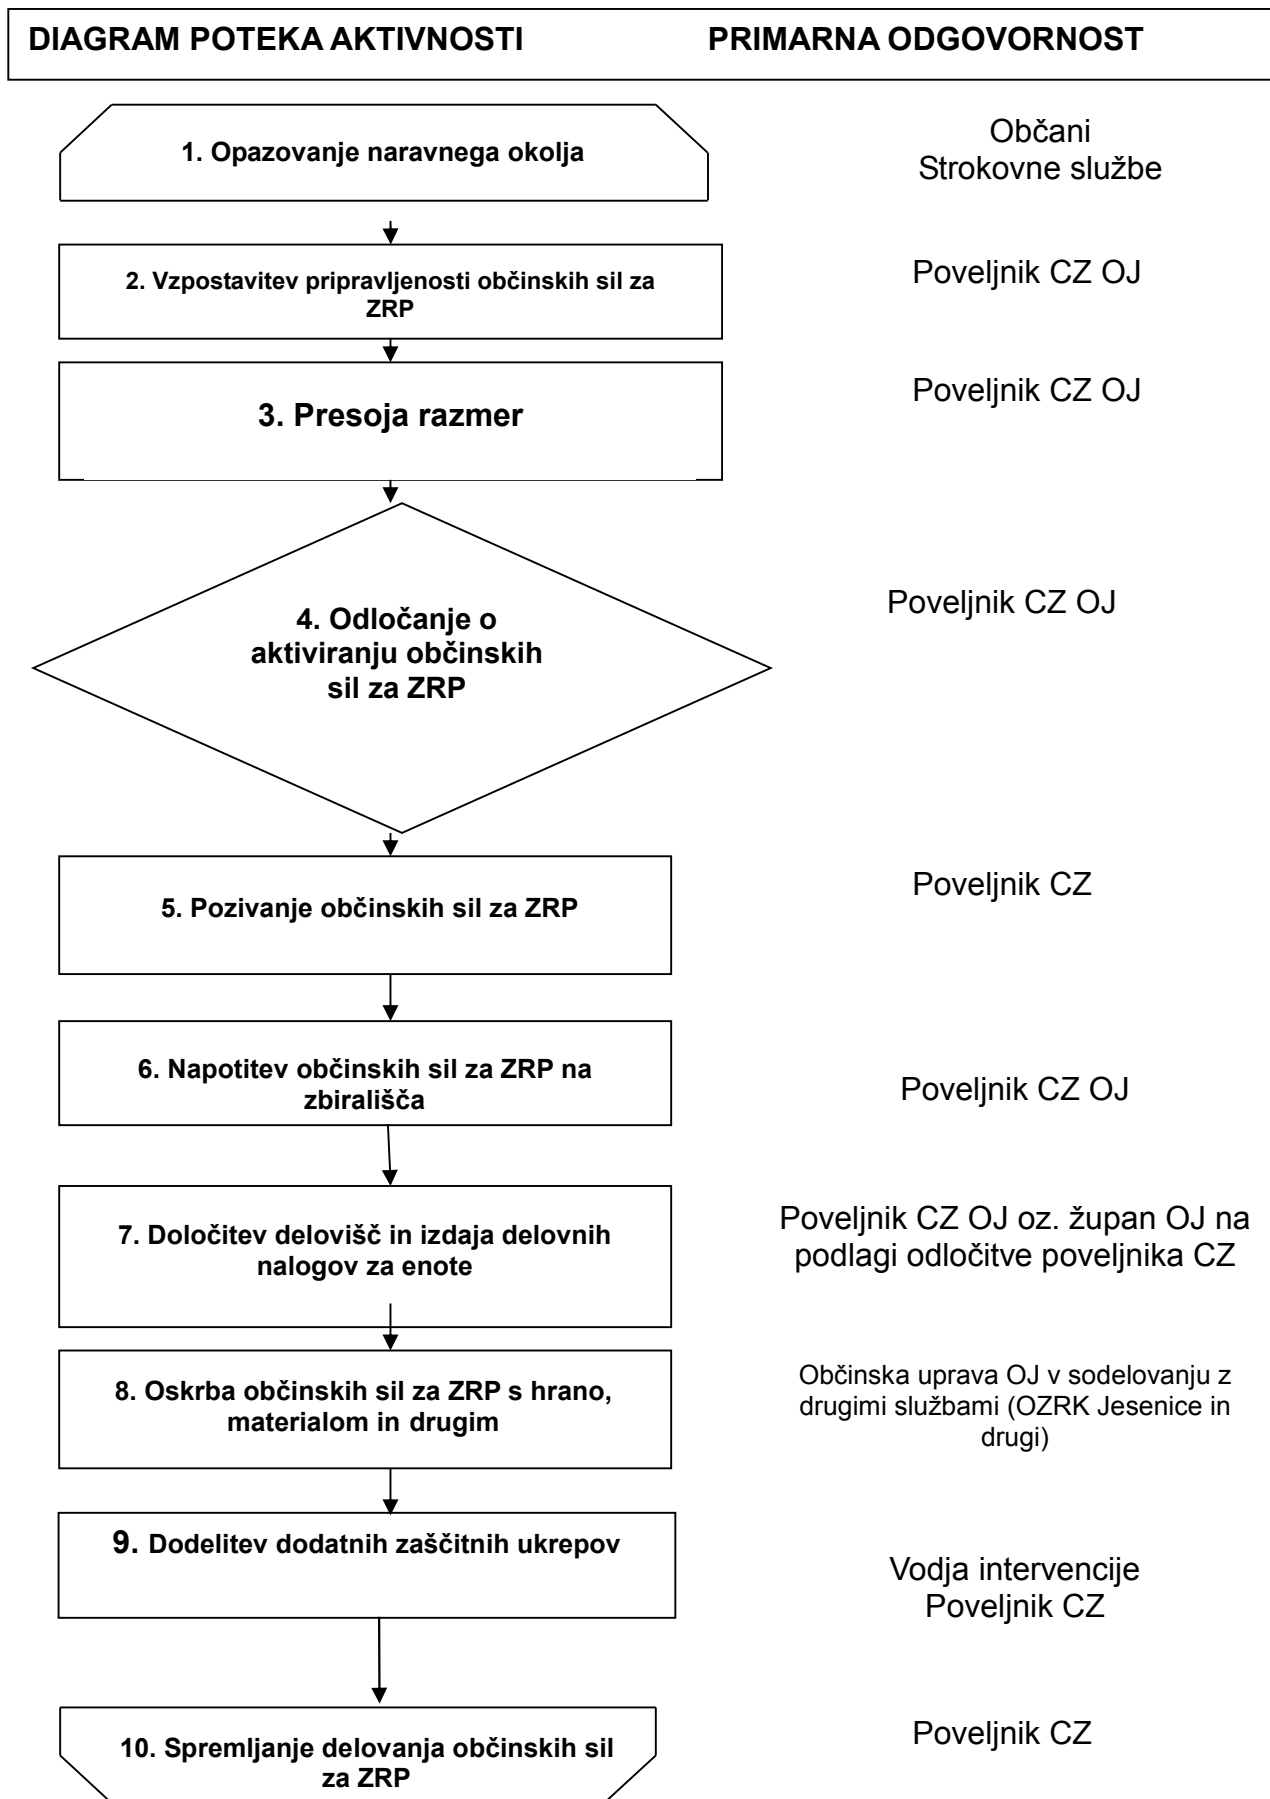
DIAGRAM POTEKA AKTIVNOSTI

PRIMARNA ODGOVORNOST

1. Opazovanje naravnega okolja

Občani
Strokovne službe

2. Vzpostavitev pripravljenosti občinskih sil za ZRP

Poveljnik CZ OJ

3. Presoja razmer

Poveljnik CZ OJ

4. Odločanje o aktiviranju občinskih sil za ZRP

Poveljnik CZ OJ

5. Pozivanje občinskih sil za ZRP

Poveljnik CZ

6. Napotitev občinskih sil za ZRP na zbirališča

Poveljnik CZ OJ

7. Določitev delovišč in izdaja delovnih nalogov za enote

Poveljnik CZ OJ oz. župan OJ na podlagi odločitve poveljnika CZ

8. Oskrba občinskih sil za ZRP s hrano, materialom in drugim

Občinska uprava OJ v sodelovanju z drugimi službami (OZRK Jesenice in drugi)

9. Dodelitev dodatnih zaščitnih ukrepov

Vodja intervencije
Poveljnik CZ

10. Spremljanje delovanja občinskih sil za ZRP

Poveljnik CZ